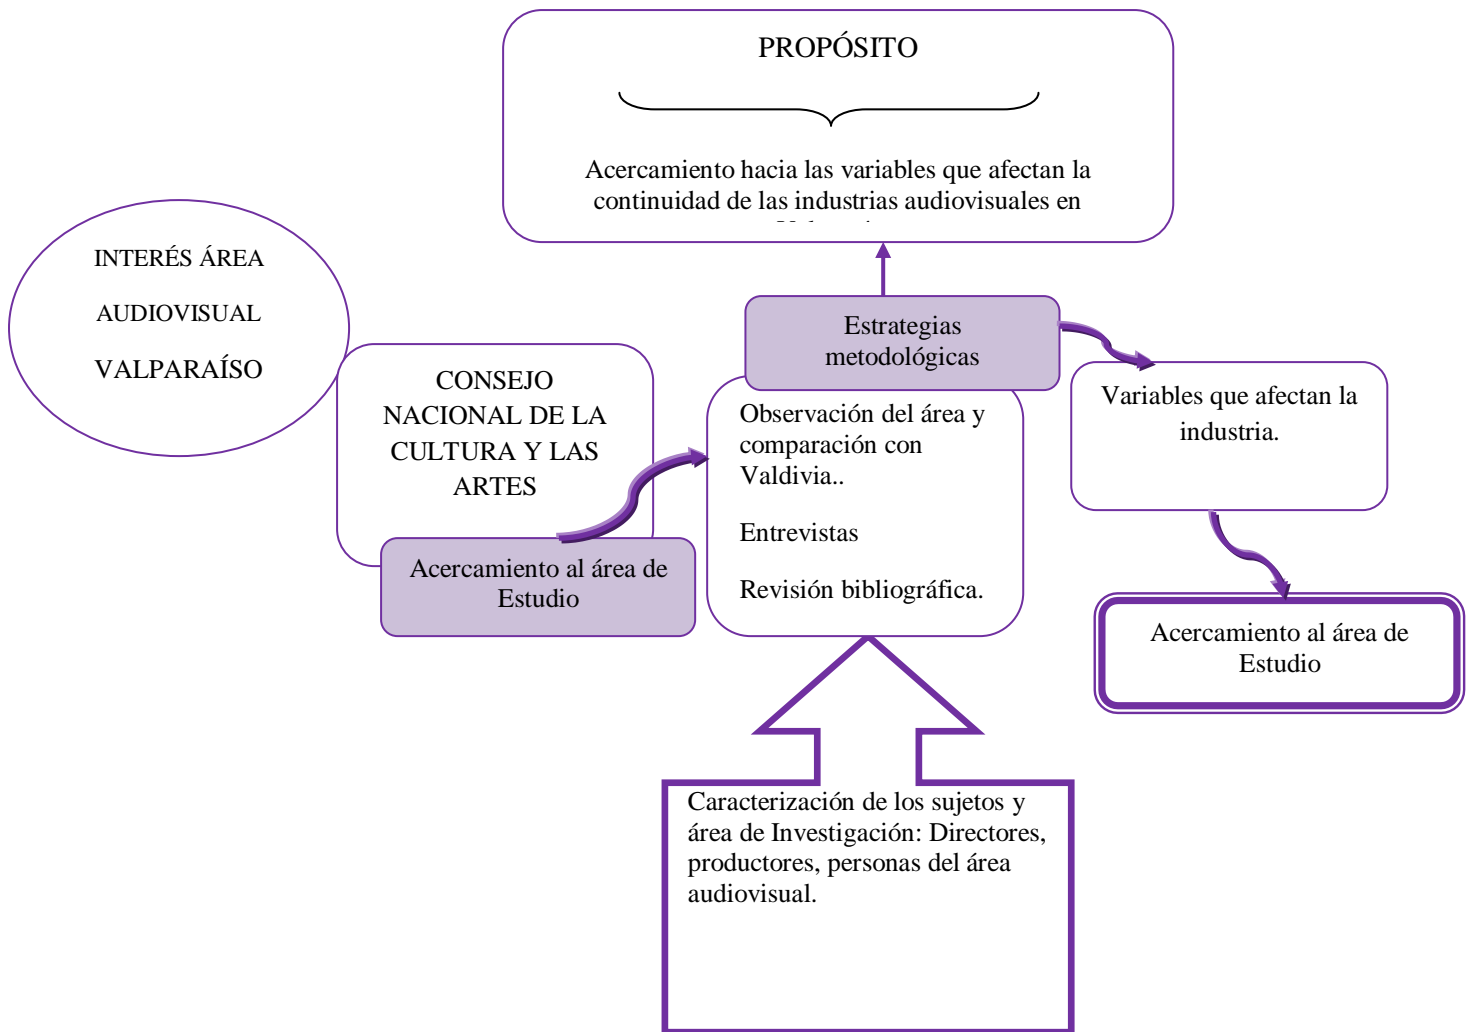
PROPÓSITO

Acercamiento hacia las variables que afectan la continuidad de las industrias audiovisuales en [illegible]

INTERÉS ÁREA

AUDIOVISUAL

VALPARAÍSO

CONSEJO NACIONAL DE LA CULTURA Y LAS ARTES

Acercamiento al área de Estudio

Estrategias metodológicas

Observación del área y comparación con Valdivia..

Entrevistas

Revisión bibliográfica.

Variables que afectan la industria.

Acercamiento al área de Estudio

Caracterización de los sujetos y área de Investigación: Directores, productores, personas del área audiovisual.